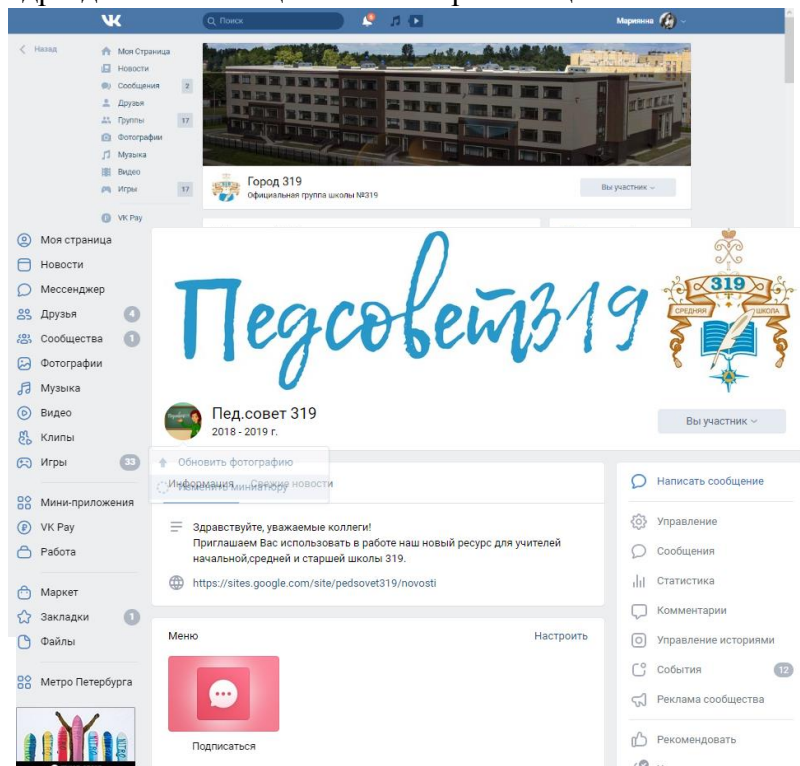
Поиск
Маринина

Назад
Моя Страница
Новости
Сообщения 2
Друзья
Группы 17
Фотографии
Музыка
Видео
Игры 17
VK Pay

Город 319
Официальная группа школы №319
Вы участник

Моя страница
Новости
Мессенджер
Друзья 4
Сообщества 1
Фотографии
Музыка
Видео
Клипы
Игры 33
Мини-приложения
VK Pay
Работа
Маркет
Закладки 1
Файлы
Метро Петербурга

Педсовет319
319
СРЕДНЯЯ ШКОЛА

Пед.совет 319
2018 - 2019 г.
Вы участник

Обновить фотографию
Изменить миниатюру
Информация Свежие новости

Здравствуйте, уважаемые коллеги!
Приглашаем Вас использовать в работе наш новый ресурс для учителей начальной,средней и старшей школы 319.
https://sites.google.com/site/pedsovet319/novosti

Меню
Настроить
Подписаться

Написать сообщение
Управление
Сообщения
Статистика
Комментарии
Управление историями
События 12
Реклама сообщества
Рекомендовать